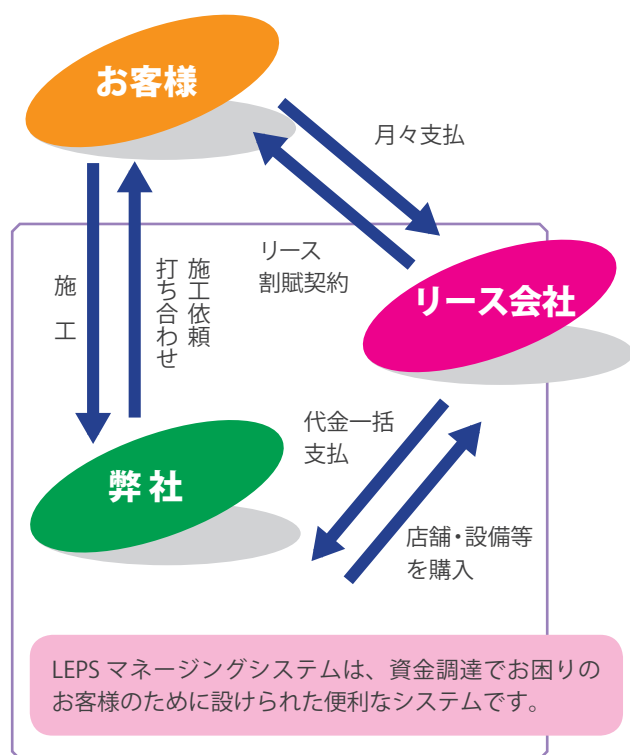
お客様

月々支払

リース
割賦契約

リース会社

施
工

施工依頼
打ち合わせ

弊 社

代金一括
支払

店舗・設備等
を購入

LEPS マネージングシステムは、資金調達でお困りのお客様のために設けられた便利なシステムです。